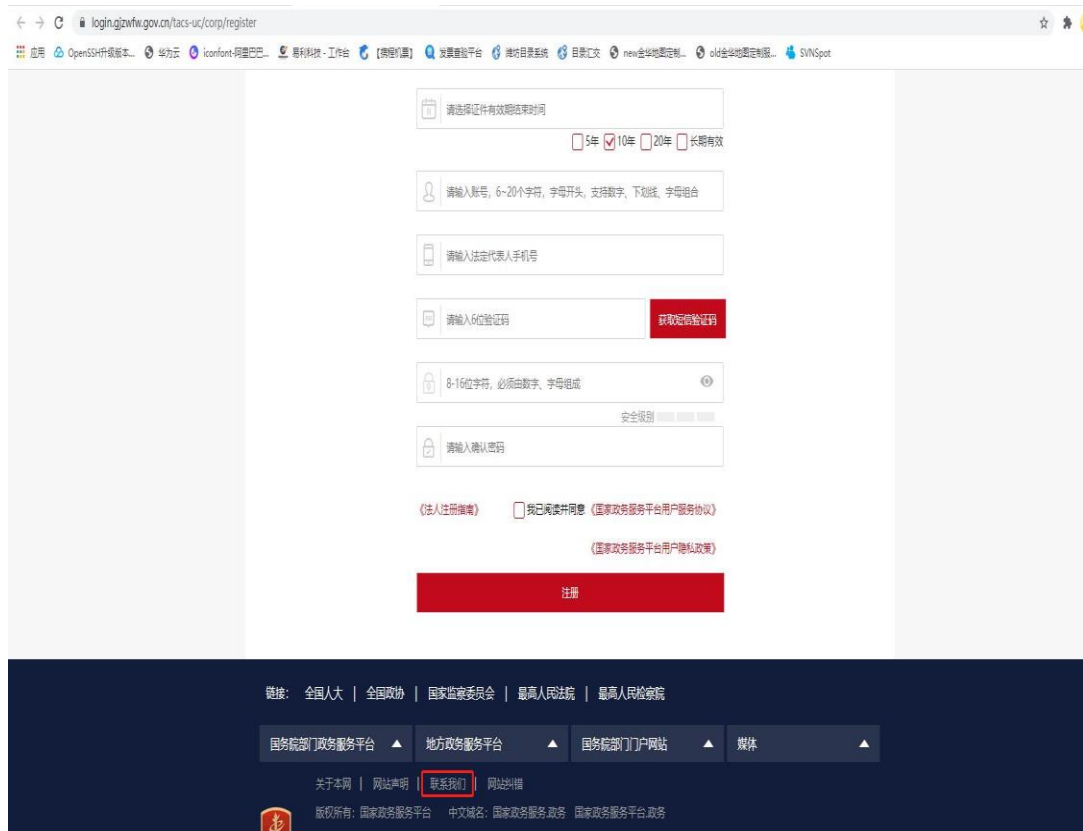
login.gjzwfw.gov.cn/tacs-uc/corp/register

应用 OpenSSH升级版本... 华为云 iconfont-阿里巴巴... 易利科技 - 工作台 [课程机票] 发票查验平台 博司目录系统 目录汇交 new金华地图定制... old金华地图定制服... SVNSpot

请选择证件有效期结束时间

5年 10年 20年 长期有效

请输入账号，6~20个字符，字母开头，支持数字、下划线、字母组合

请输入法定代表人手机号

请输入6位验证码

获取短信验证码

8-16位字符，必须由数字、字母组成

安全级别

请输入确认密码

《法人注册指南》

我已阅读并同意《国家政务服务平台用户服务协议》

《国家政务服务平台用户隐私政策》

注册

链接：全国人大 | 全国政协 | 国家监察委员会 | 最高人民法院 | 最高人民检察院

国务院部门政务服务平台 ▲ 地方政务服务平台 ▲ 国务院部门门户网站 ▲ 媒体 ▲

关于本网 | 网站声明 | 联系我们 | 网站纠错

版权所有：国家政务服务平台 中文域名：国家政务服务.政务 国家政务服务平台.政务